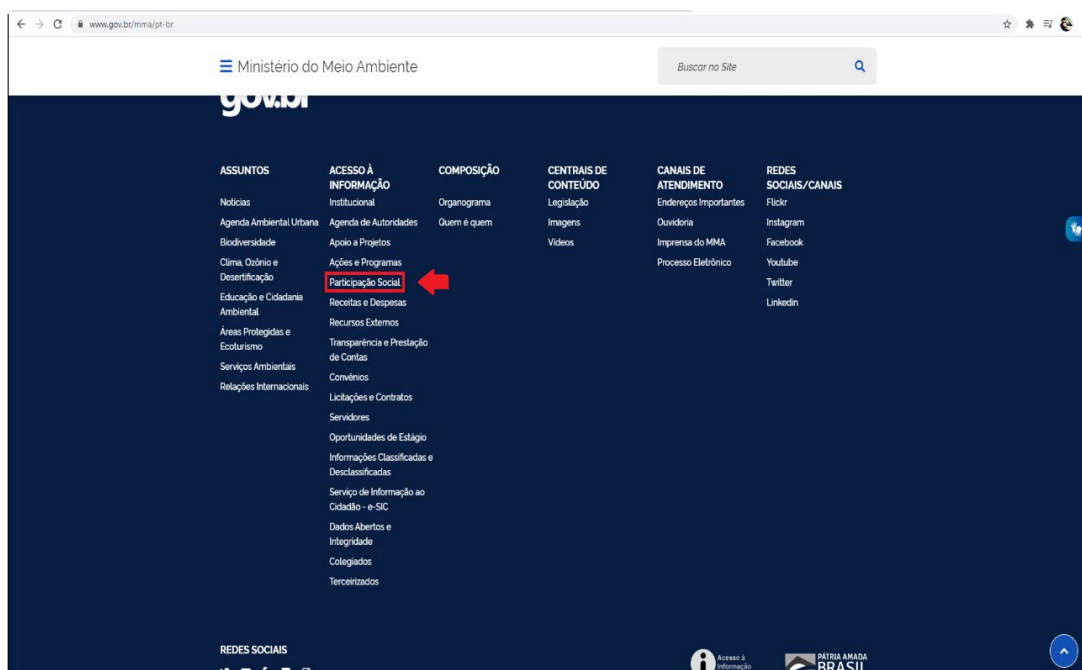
www.gov.br/mma/pt-br

Ministério do Meio Ambiente

Buscar no Site

gov.br

ASSUNTOS
Notícias
Agenda Ambiental Urbana
Biodiversidade
Clima, Ozônio e Desertificação
Educação e Cidadania Ambiental
Áreas Protegidas e Ecoturismo
Serviços Ambientais
Relações Internacionais

ACESSO À INFORMAÇÃO
Institucional
Agenda de Autoridades
Apoio a Projetos
Ações e Programas
Participação Social
Receitas e Despesas
Recursos Externos
Transparência e Prestação de Contas
Convênios
Licitações e Contratos
Servidores
Oportunidades de Estágio
Informações Classificadas e Desclassificadas
Serviço de Informação ao Cidadão - e-SIC
Dados Abertos e Integridade
Colegiados
Terceirizados

COMPOSIÇÃO
Organograma
Quem é quem

CENTRAIS DE CONTEÚDO
Legislação
Imagens
Vídeos

CANAIS DE ATENDIMENTO
Endereços Importantes
Ouvidoria
Imprensa do MMA
Processo Eletrônico

REDES SOCIAIS/CANAIS
Flickr
Instagram
Facebook
Youtube
Twitter
Linkedin

REDES SOCIAIS

Acesso à Informação

PÁTRIA AMADA BRASIL